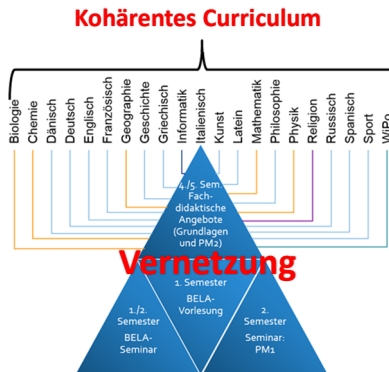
Kohärentes Curriculum

Biologie
Chemie
Dänisch
Deutsch
Englisch
Französisch
Geographie
Geschichte
Griechisch
Informatik
Italienisch
Kunst
Latein
Mathematik
Philosophie
Physik
Religion
Russisch
Spanisch
Sport
WiPo

4./5. Sem. Fachdidaktische Angebote (Grundlagen und PM2)

Vernetzung

1./2. Semester BELA-Seminar

1. Semester BELA-Vorlesung

2. Semester Seminar: PM1